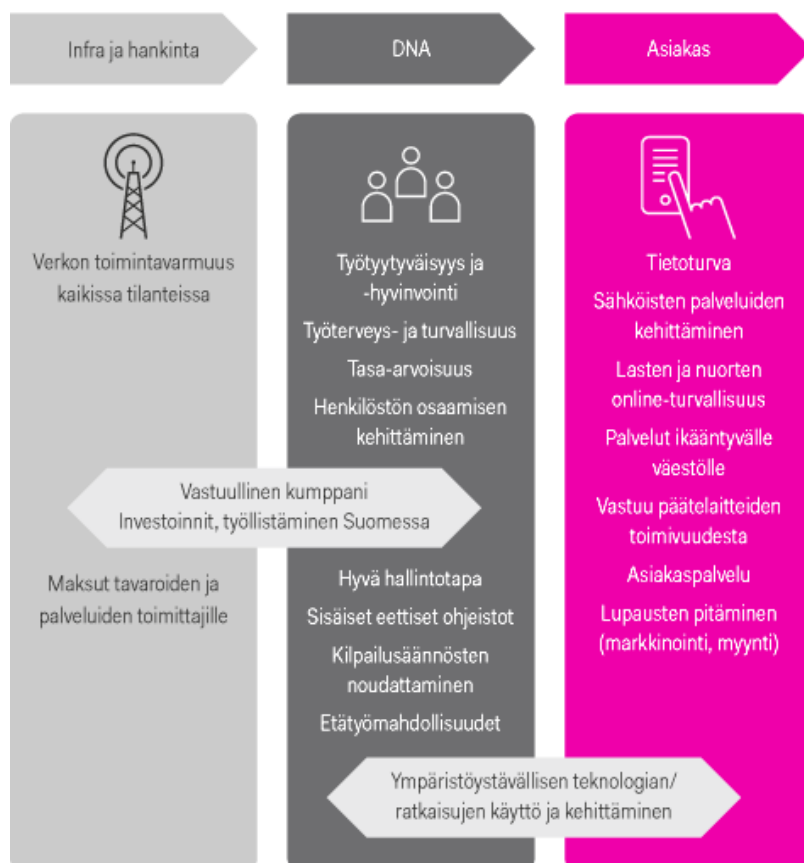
Infra ja hankinta

DNA

Asiakas

Verkon toimintavarmuus kaikissa tilanteissa

Työtyytyväisyys ja -hyvinvointi

Työterveys- ja turvallisuus

Tasa-arvoisuus

Henkilöstön osaamisen kehittäminen

Tietoturva

Sähköisten palveluiden kehittäminen

Lasten ja nuorten online-turvallisuus

Palvelut ikääntyvälle väestölle

Vastuu päätelaitteiden toimivuudesta

Asiakaspalvelu

Lupausten pitäminen (markkinointi, myynti)

Vastuullinen kumppani
Investoinnit, työllistäminen Suomessa

Maksut tavaroiden ja palveluiden toimittajille

Hyvä hallintotapa

Sisäiset eettiset ohjeistot

Kilpailusäännösten noudattaminen

Etätyömahdollisuudet

Ympäristöystävällisen teknologian/ ratkaisujen käyttö ja kehittäminen